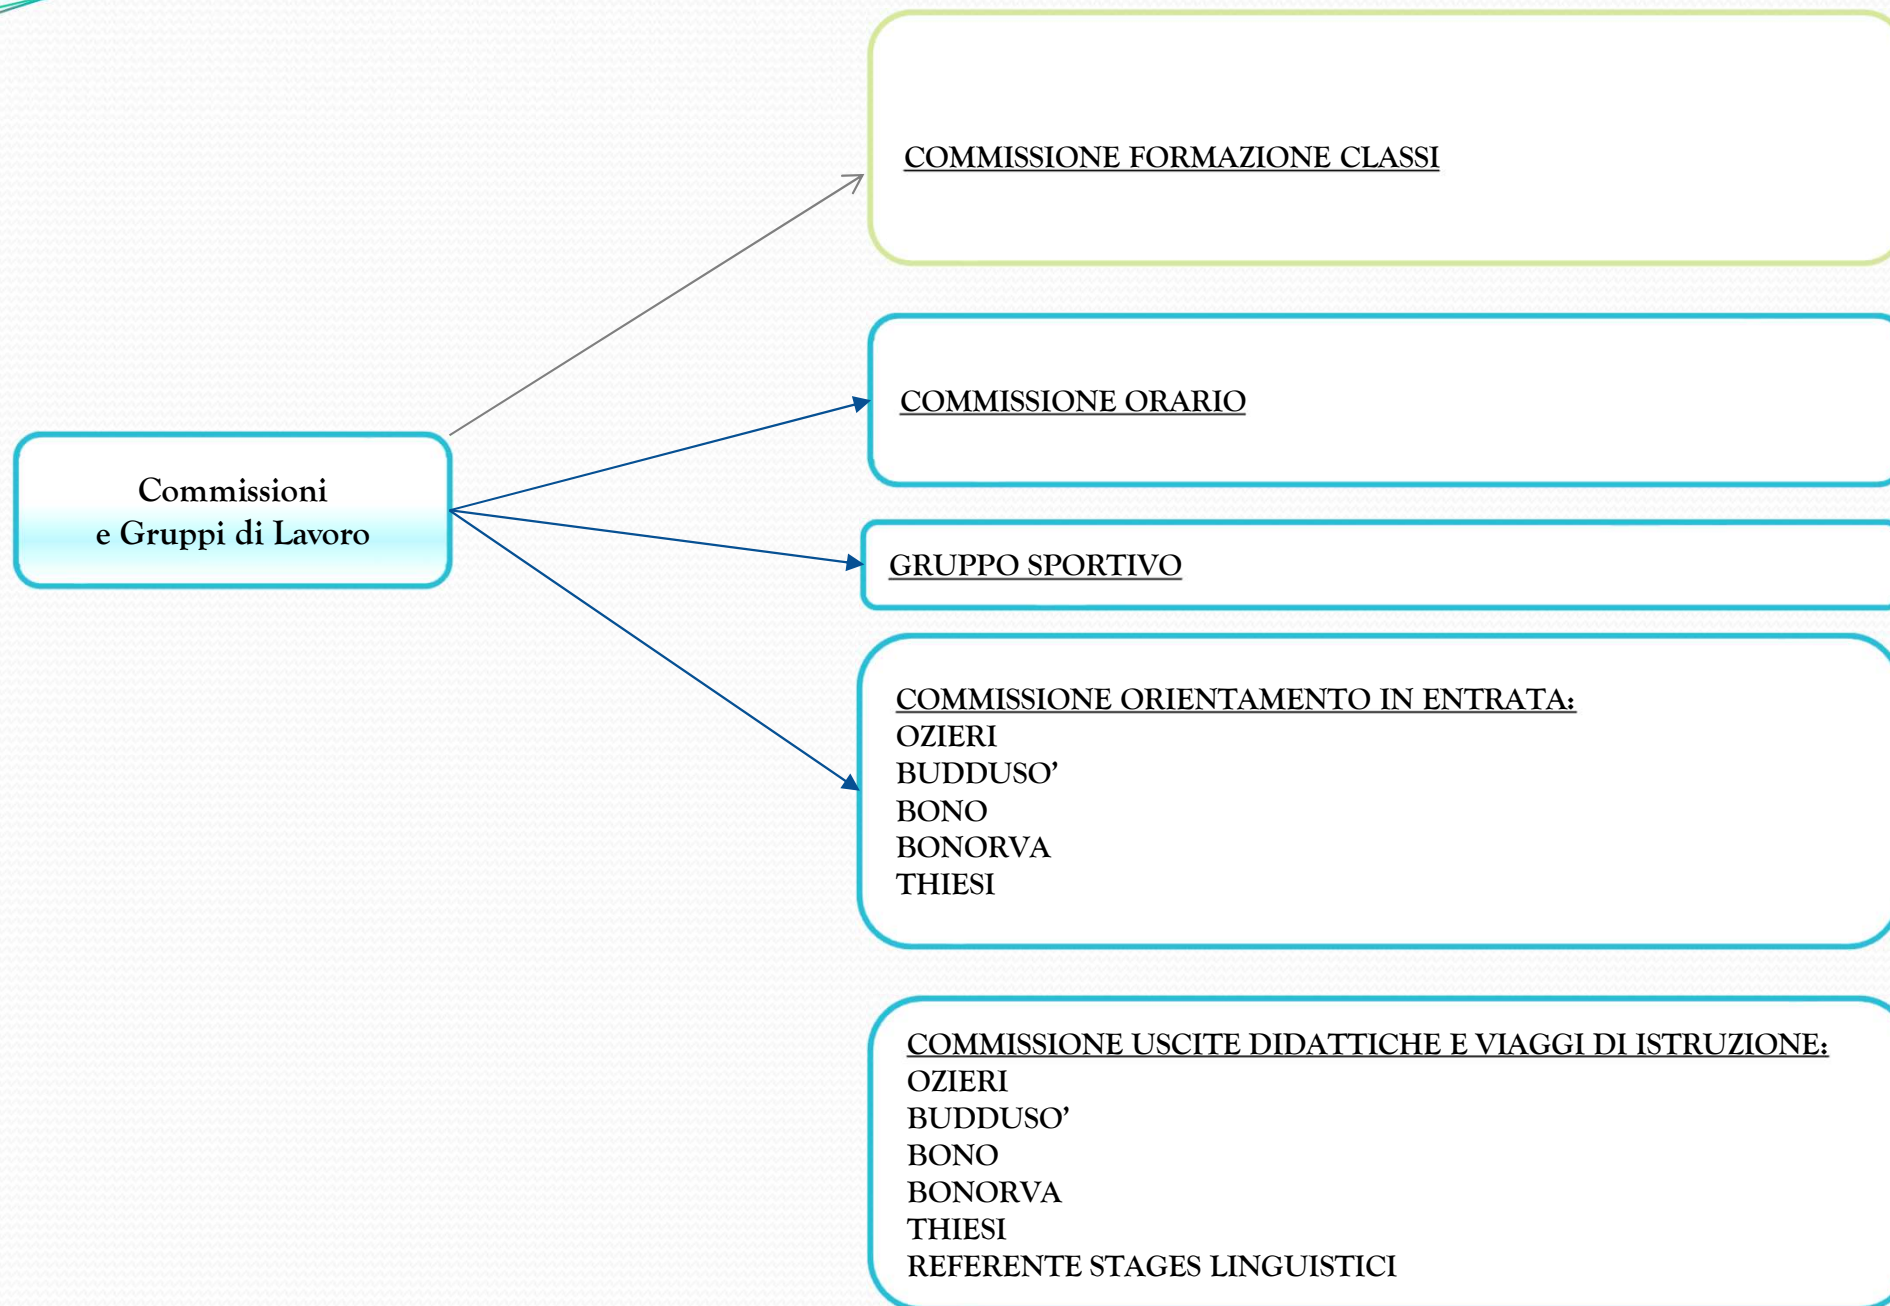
Commissioni
e Gruppi di Lavoro

COMMISSIONE FORMAZIONE CLASSI

COMMISSIONE ORARIO

GRUPPO SPORTIVO

COMMISSIONE ORIENTAMENTO IN ENTRATA:
OZIERI
BUDDUSO'
BONO
BONORVA
THIESI

COMMISSIONE USCITE DIDATTICHE E VIAGGI DI ISTRUZIONE:
OZIERI
BUDDUSO'
BONO
BONORVA
THIESI
REFERENTE STAGES LINGUISTICI